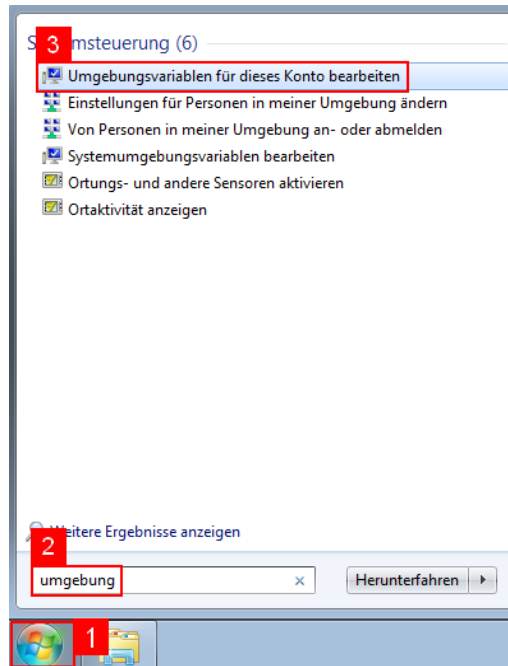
3
S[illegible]msteuerung (6)

Umgebungsvariablen für dieses Konto bearbeiten

Einstellungen für Personen in meiner Umgebung ändern

Von Personen in meiner Umgebung an- oder abmelden

Systemumgebungsvariablen bearbeiten

Ortungs- und andere Sensoren aktivieren

Ortaktivität anzeigen

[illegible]eitere Ergebnisse anzeigen

2

umgebung ×

Herunterfahren

1